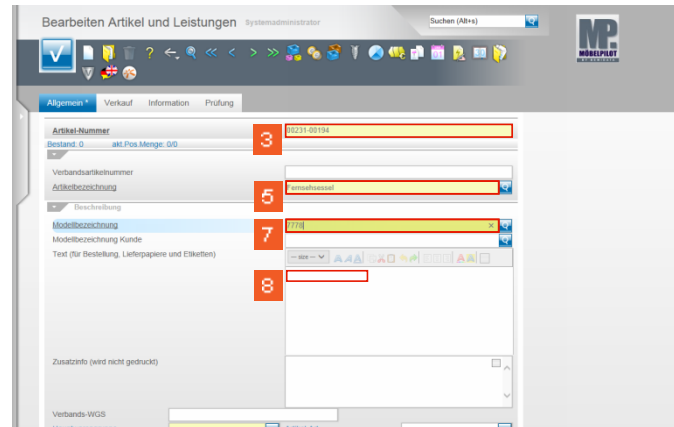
Bearbeiten Artikel und Leistungen Systemadministrator

Suchen (Alt+s)

MÖBELPILOT

Allgemein * Verkauf Information Prüfung

Artikel-Nummer

Bestand: 0 akt.Pos.Menge: 0/0

3

00231-00194

Verbandsartikelnummer

Artikelbezeichnung

5

Fernsehsessel

Beschreibung

Modellbezeichnung

7

7778

Modellbezeichnung Kunde

Text (für Bestellung, Lieferpapiere und Etiketten)

-- size --

8

Zusatzinfo (wird nicht gedruckt)

Verbands-WGS